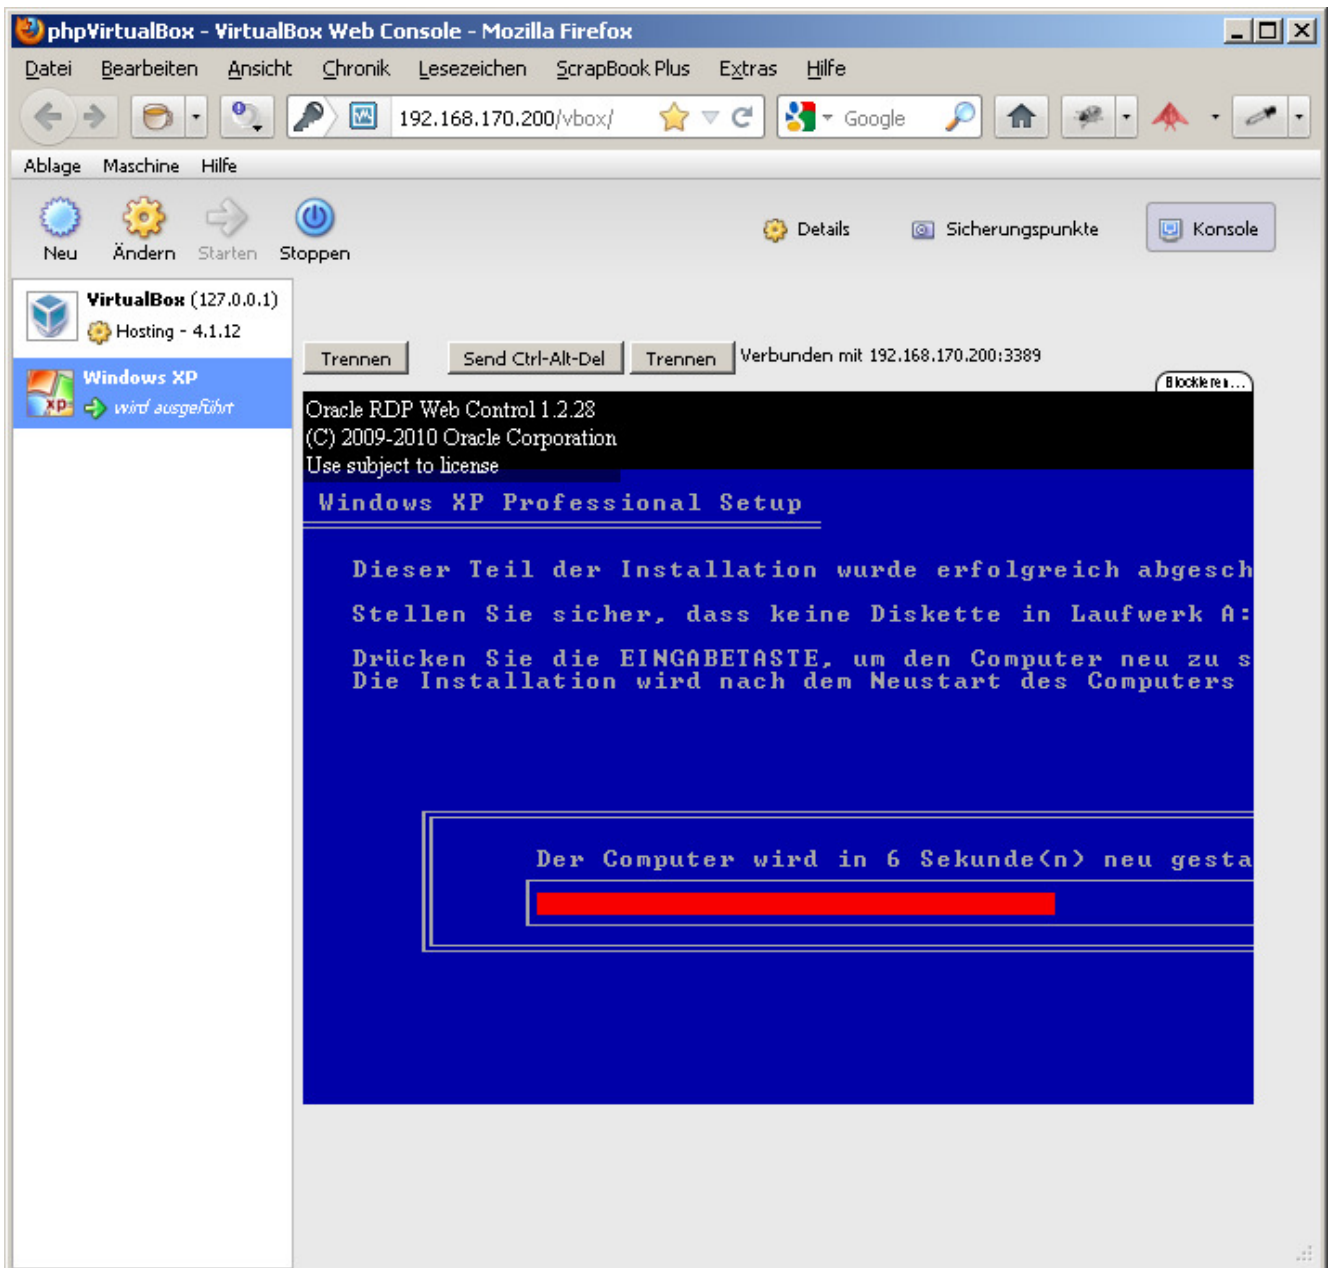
phpVirtualBox - VirtualBox Web Console - Mozilla Firefox

Datei Bearbeiten Ansicht Chronik Lesezeichen ScrapBook Plus Extras Hilfe

192.168.170.200/vbox/

Google

Ablage Maschine Hilfe

Neu Ändern Starten Stoppen

Details Sicherungspunkte Konsole

VirtualBox (127.0.0.1)
Hosting - 4.1.12

Windows XP
wird ausgeführt

Trennen Send Ctrl-Alt-Del Trennen Verbunden mit 192.168.170.200:3389

Blockieren...

Oracle RDP Web Control 1.2.28
(C) 2009-2010 Oracle Corporation
Use subject to license

Windows XP Professional Setup

Dieser Teil der Installation wurde erfolgreich abgesch

Stellen Sie sicher, dass keine Diskette in Laufwerk A:

Drücken Sie die EINGABETASTE, um den Computer neu zu s
Die Installation wird nach dem Neustart des Computers

Der Computer wird in 6 Sekunde(n) neu gesta